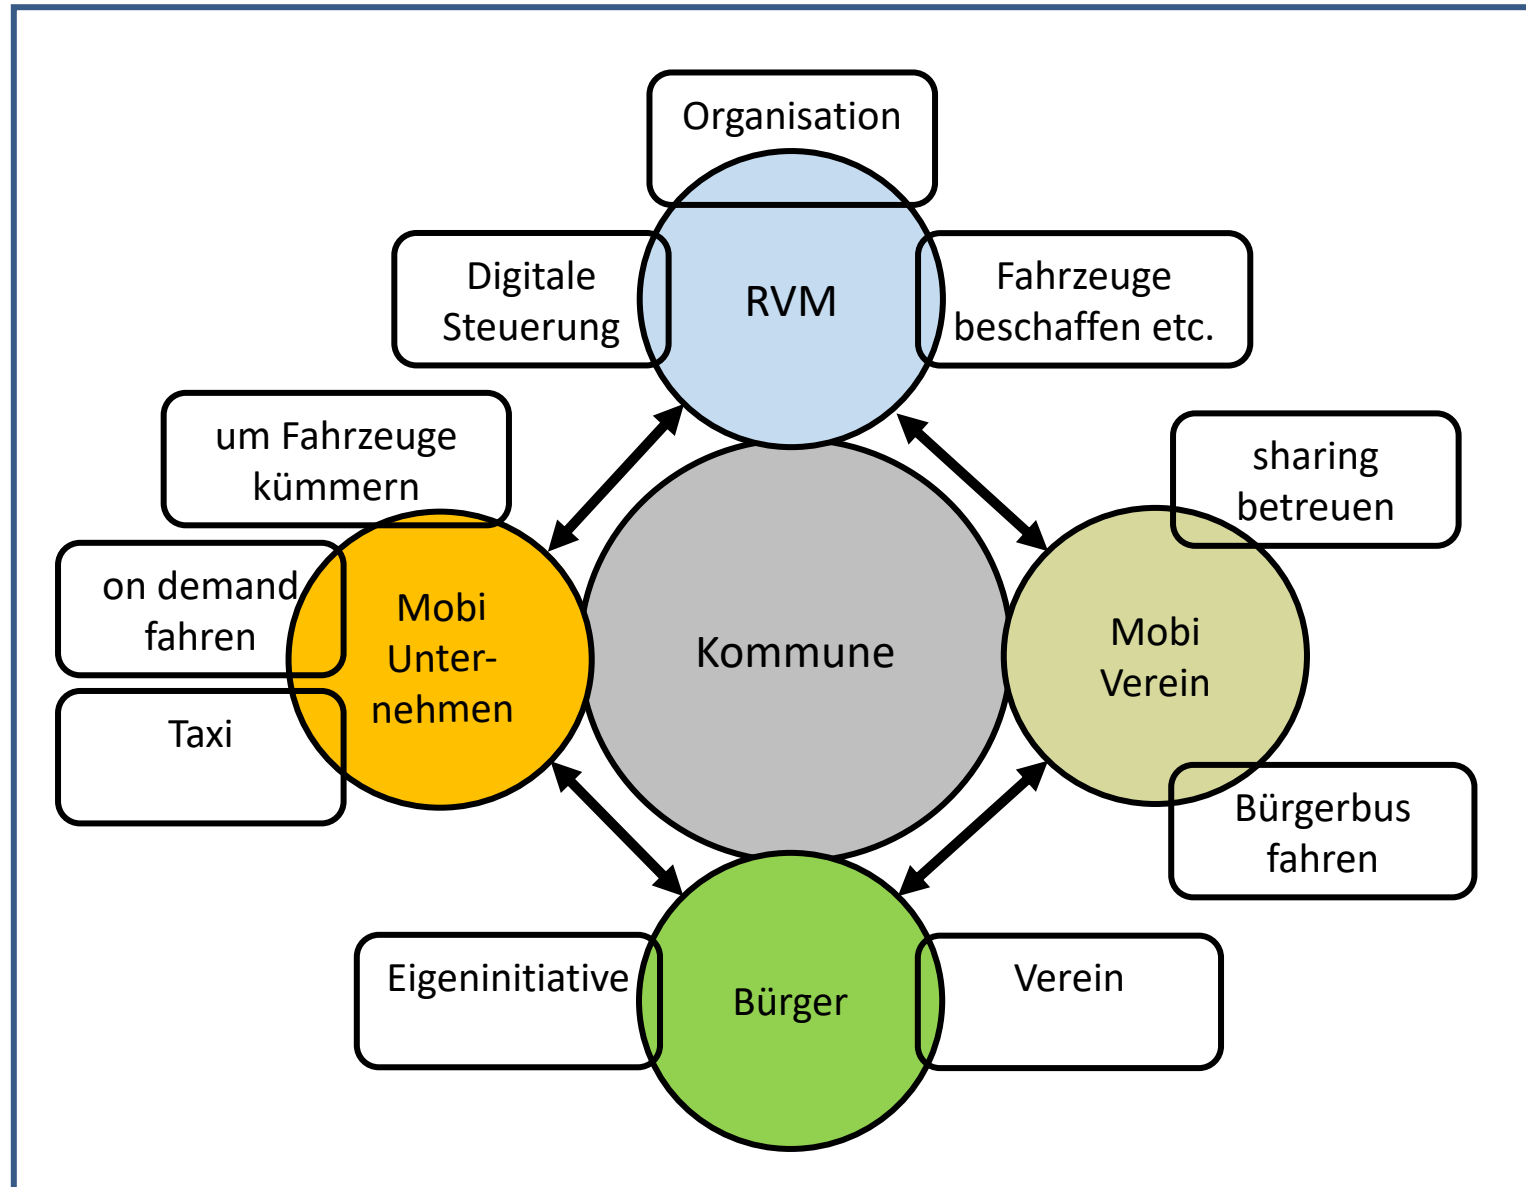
Organisation

Digitale Steuerung

RVM

Fahrzeuge beschaffen etc.

um Fahrzeuge kümmern

sharing betreuen

on demand fahren

Mobi Unternehmen

Kommune

Mobi Verein

Taxi

Bürgerbus fahren

Eigeninitiative

Bürger

Verein